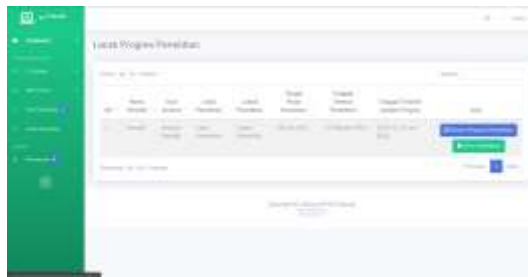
Lapak Progres Penelitian

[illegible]

| No | Nama Peneliti | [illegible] | Judul Penelitian | Lokasi Penelitian | Tanggal Mulai Penelitian | Tanggal Selesai Penelitian | Tanggal Terakhir Update Progres | Aksi |
|---|---|---|---|---|---|---|---|---|
| 1 | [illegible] | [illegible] | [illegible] | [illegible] | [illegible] | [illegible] | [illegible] | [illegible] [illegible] |

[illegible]

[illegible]